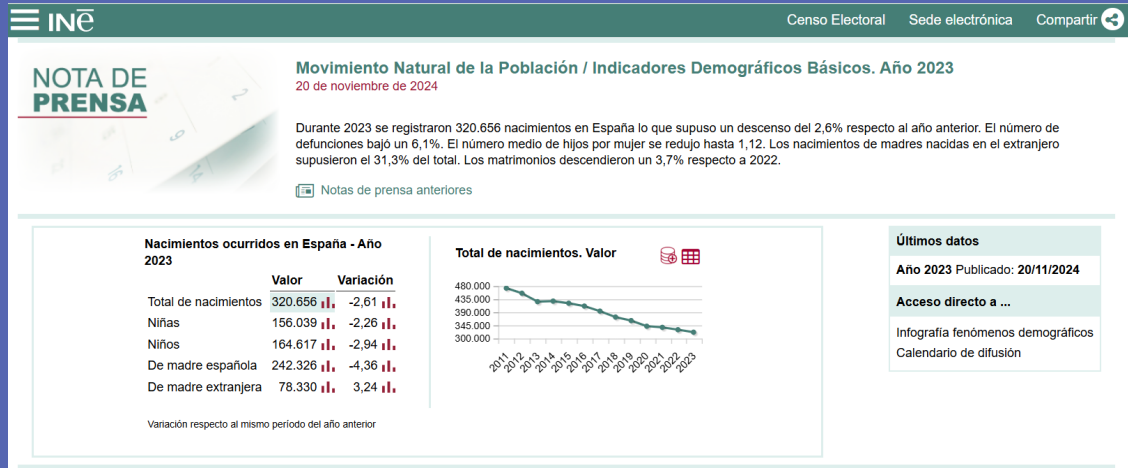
INE Censo Electoral Sede electrónica Compartir

NOTA DE PRENSA

Movimiento Natural de la Población / Indicadores Demográficos Básicos. Año 2023
20 de noviembre de 2024

Durante 2023 se registraron 320.656 nacimientos en España lo que supuso un descenso del 2,6% respecto al año anterior. El número de defunciones bajó un 6,1%. El número medio de hijos por mujer se redujo hasta 1,12. Los nacimientos de madres nacidas en el extranjero supusieron el 31,3% del total. Los matrimonios descendieron un 3,7% respecto a 2022.

Notas de prensa anteriores

Nacimientos ocurridos en España - Año 2023

| | Valor | Variación |
|---|---|---|
| Total de nacimientos | 320.656 | -2,61 |
| Niñas | 156.039 | -2,26 |
| Niños | 164.617 | -2,94 |
| De madre española | 242.326 | -4,36 |
| De madre extranjera | 78.330 | 3,24 |

Variación respecto al mismo período del año anterior

Total de nacimientos. Valor

480.000
435.000
390.000
345.000
300.000

2011 2012 2013 2014 2015 2016 2017 2018 2019 2020 2021 2022 2023

Últimos datos
Año 2023 Publicado: 20/11/2024
Acceso directo a ...
Infografía fenómenos demográficos
Calendario de difusión